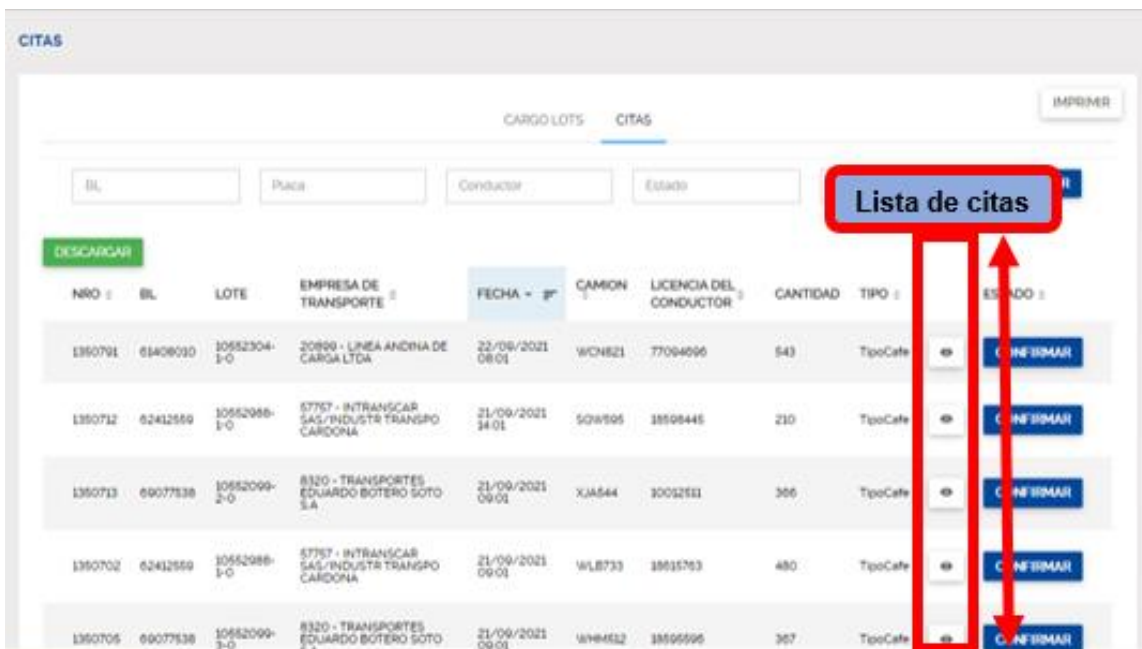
CITAS

IMPRIMIR

CARGO LOTS CITAS

BL Placa Conductor Estado

Lista de citas

DESCARGAR

| NRO | BL | LOTE | EMPRESA DE TRANSPORTE | FECHA | CAMION | LICENCIA DEL CONDUCTOR | CANTIDAD | TIPO | | ESTADO |
|---|---|---|---|---|---|---|---|---|---|---|
| 1350791 | 61408010 | 10552304-1-0 | 20899 - LINEA ANDINA DE CARGA LTDA | 22/09/2021 08:01 | WCN821 | 77094596 | 543 | TipoCafe | | CONFIRMAR |
| 1350712 | 62412559 | 10552988-1-0 | 57757 - INTRANSCAR SAS/INDUSTR TRANSPO CARDONA | 21/09/2021 14:01 | SOW595 | 18598445 | 210 | TipoCafe | | CONFIRMAR |
| 1350713 | 69077538 | 10552099-2-0 | 8320 - TRANSPORTES EDUARDO BOTERO SOTO S.A | 21/09/2021 09:01 | XJA544 | 10012511 | 366 | TipoCafe | | CONFIRMAR |
| 1350702 | 62412559 | 10552988-1-0 | 57757 - INTRANSCAR SAS/INDUSTR TRANSPO CARDONA | 21/09/2021 09:01 | WLB733 | 18615763 | 480 | TipoCafe | | CONFIRMAR |
| 1350705 | 69077538 | 10552099-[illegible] | 8320 - TRANSPORTES EDUARDO BOTERO SOTO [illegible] | 21/09/2021 09:01 | WHM512 | 18596596 | 367 | TipoCafe | | CONFIRMAR |